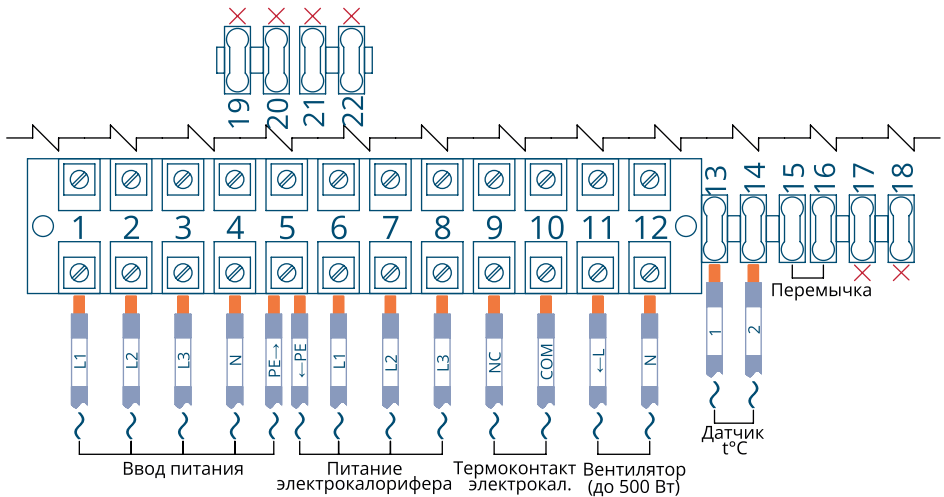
19 20 21 22

1 2 3 4 5 6 7 8 9 10 11 12

13 14 15 16 17 18

L1 L2 L3 N PE→ ←PE L1 L2 L3 NC COM ←L N

1 2

Перемычка

Ввод питания

Питание электрокалорифера

Термоконтакт электрокал.

Вентилятор (до 500 Вт)

Датчик t°C